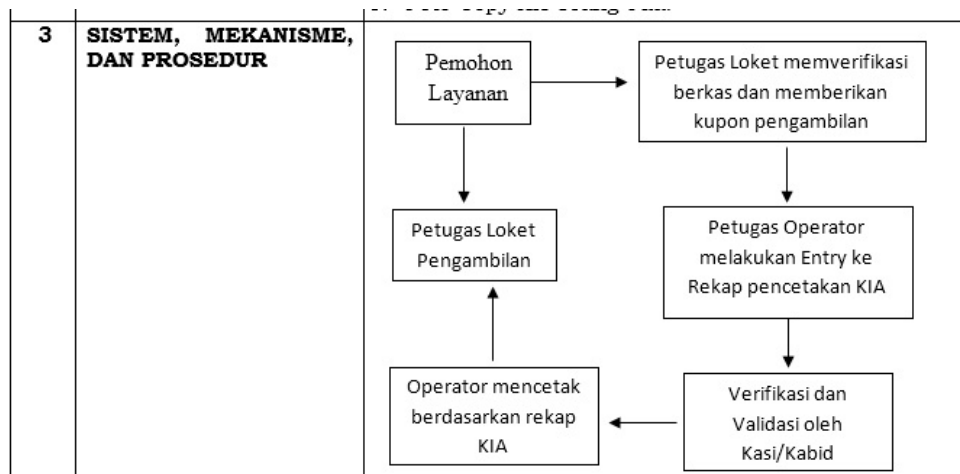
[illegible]

| 3 | SISTEM, MEKANISME, DAN PROSEDUR | |
|---|---|---|

Pemohon Layanan

Petugas Loket memverifikasi berkas dan memberikan kupon pengambilan

Petugas Loket Pengambilan

Petugas Operator melakukan Entry ke Rekap pencetakan KIA

Operator mencetak berdasarkan rekap KIA

Verifikasi dan Validasi oleh Kasi/Kabid